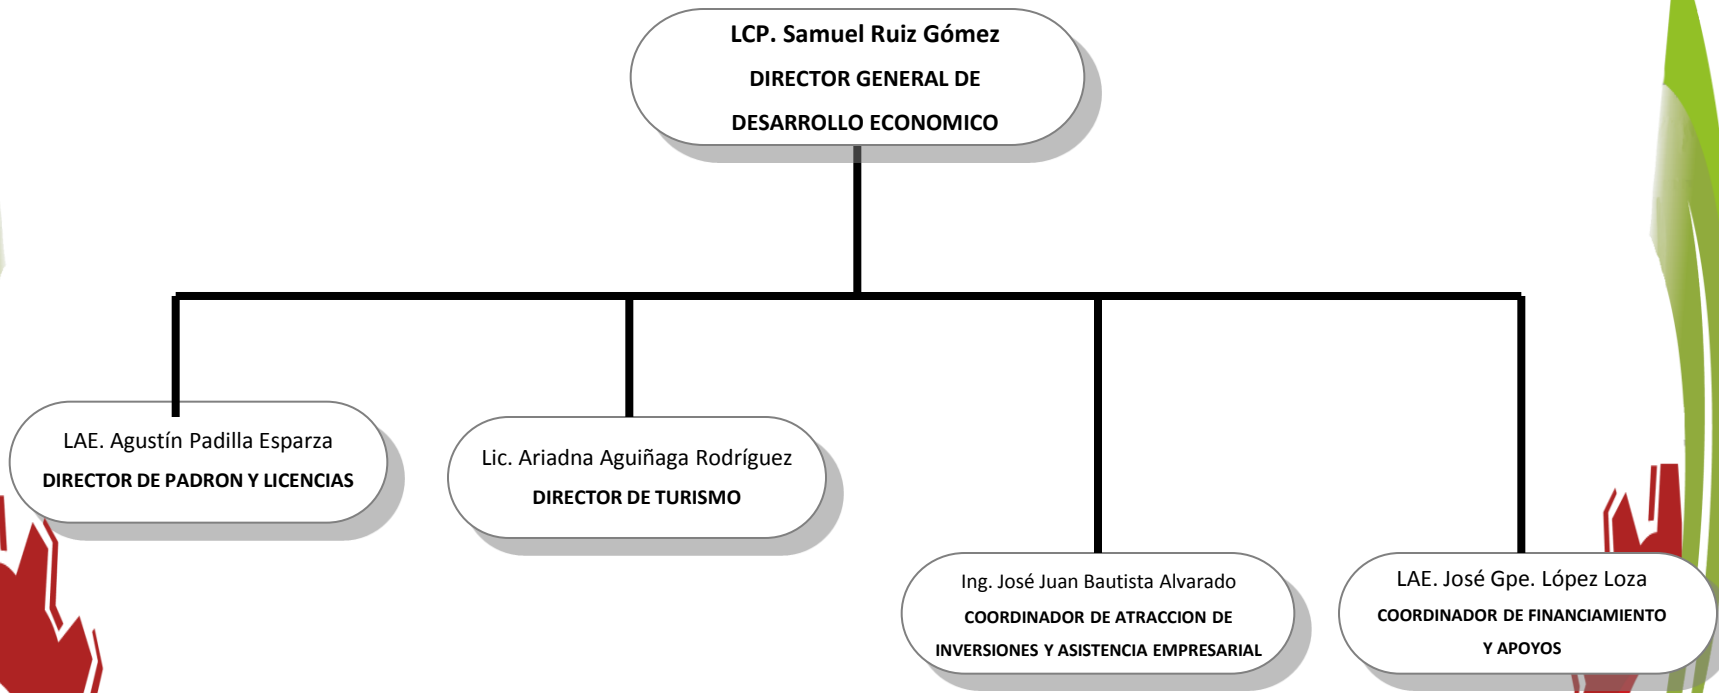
LCP. Samuel Ruiz Gómez
DIRECTOR GENERAL DE
DESARROLLO ECONOMICO

LAE. Agustín Padilla Esparza
DIRECTOR DE PADRON Y LICENCIAS

Lic. Ariadna Aguiñaga Rodríguez
DIRECTOR DE TURISMO

Ing. José Juan Bautista Alvarado
COORDINADOR DE ATRACCION DE INVERSIONES Y ASISTENCIA EMPRESARIAL

LAE. José Gpe. López Loza
COORDINADOR DE FINANCIAMIENTO Y APOYOS